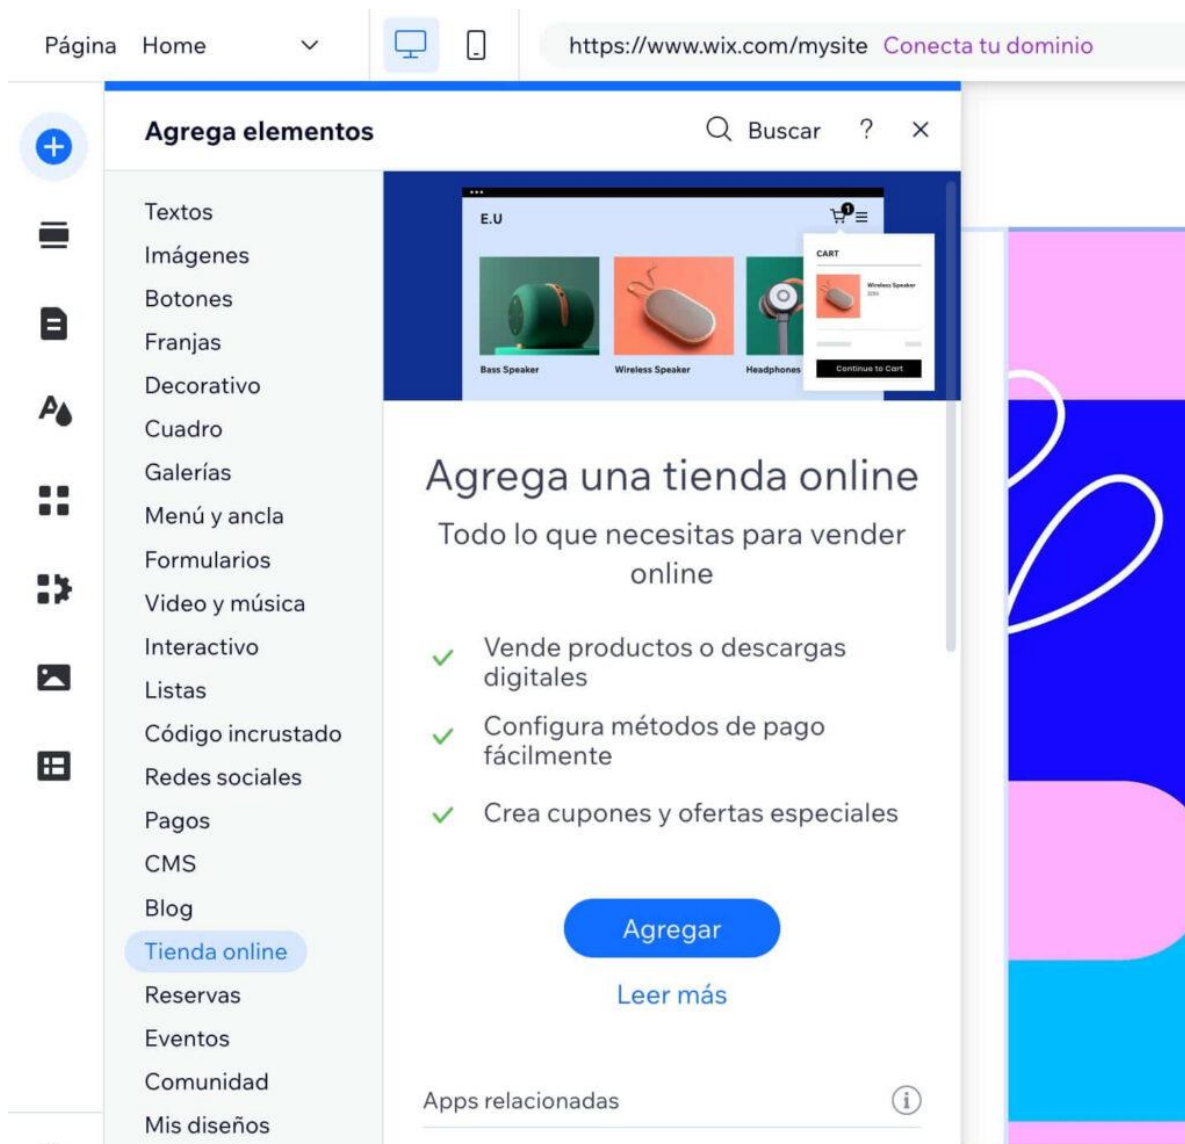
Página Home

https://www.wix.com/mysite Conecta tu dominio

Agrega elementos

Buscar ? ×

Textos
Imágenes
Botones
Franjas
Decorativo
Cuadro
Galerías
Menú y ancla
Formularios
Video y música
Interactivo
Listas
Código incrustado
Redes sociales
Pagos
CMS
Blog
Tienda online
Reservas
Eventos
Comunidad
Mis diseños

E.U

CART

Wireless Speaker

Bass Speaker
Wireless Speaker
Headphones

Continue to Cart

Agrega una tienda online

Todo lo que necesitas para vender online

Vende productos o descargas digitales

Configura métodos de pago fácilmente

Crea cupones y ofertas especiales

Agregar

Leer más

Apps relacionadas